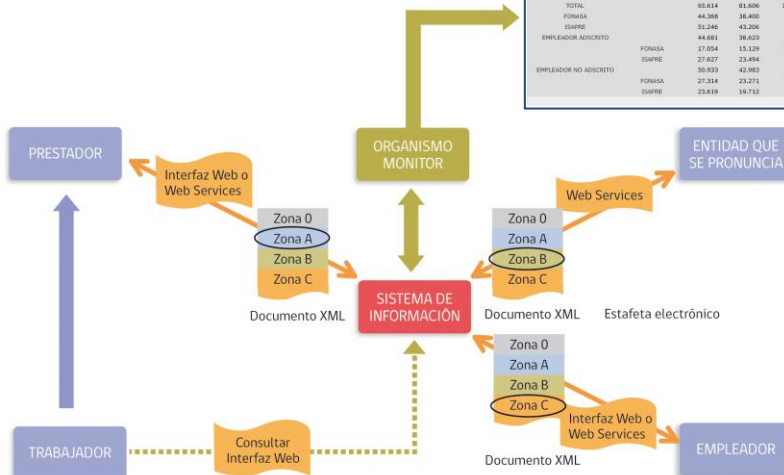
| | | | |
|---|---|---|---|
| TOTAL | | 95.614 | 81.606 |
| | FONASA | 44.368 | 38.400 |
| | ISAPRE | 51.246 | 43.206 |
| EMPLEADOR ADSCRITO | | 44.681 | 38.623 |
| | FONASA | 17.054 | 15.129 |
| | ISAPRE | 27.627 | 23.494 |
| EMPLEADOR NO ADSCRITO | | 50.933 | 42.983 |
| | FONASA | 27.314 | 23.271 |
| | ISAPRE | 23.619 | 19.712 |

PRESTADOR

Interfaz Web o Web Services

ORGANISMO MONITOR

ENTIDAD QUE SE PRONUNCIA

Web Services

Zona 0
Zona A
Zona B
Zona C

Documento XML

SISTEMA DE INFORMACIÓN

Zona 0
Zona A
Zona B
Zona C

Documento XML

Estafeta electrónico

Zona 0
Zona A
Zona B
Zona C

Interfaz Web o Web Services

TRABAJADOR

Consultar Interfaz Web

EMPLEADOR

Documento XML